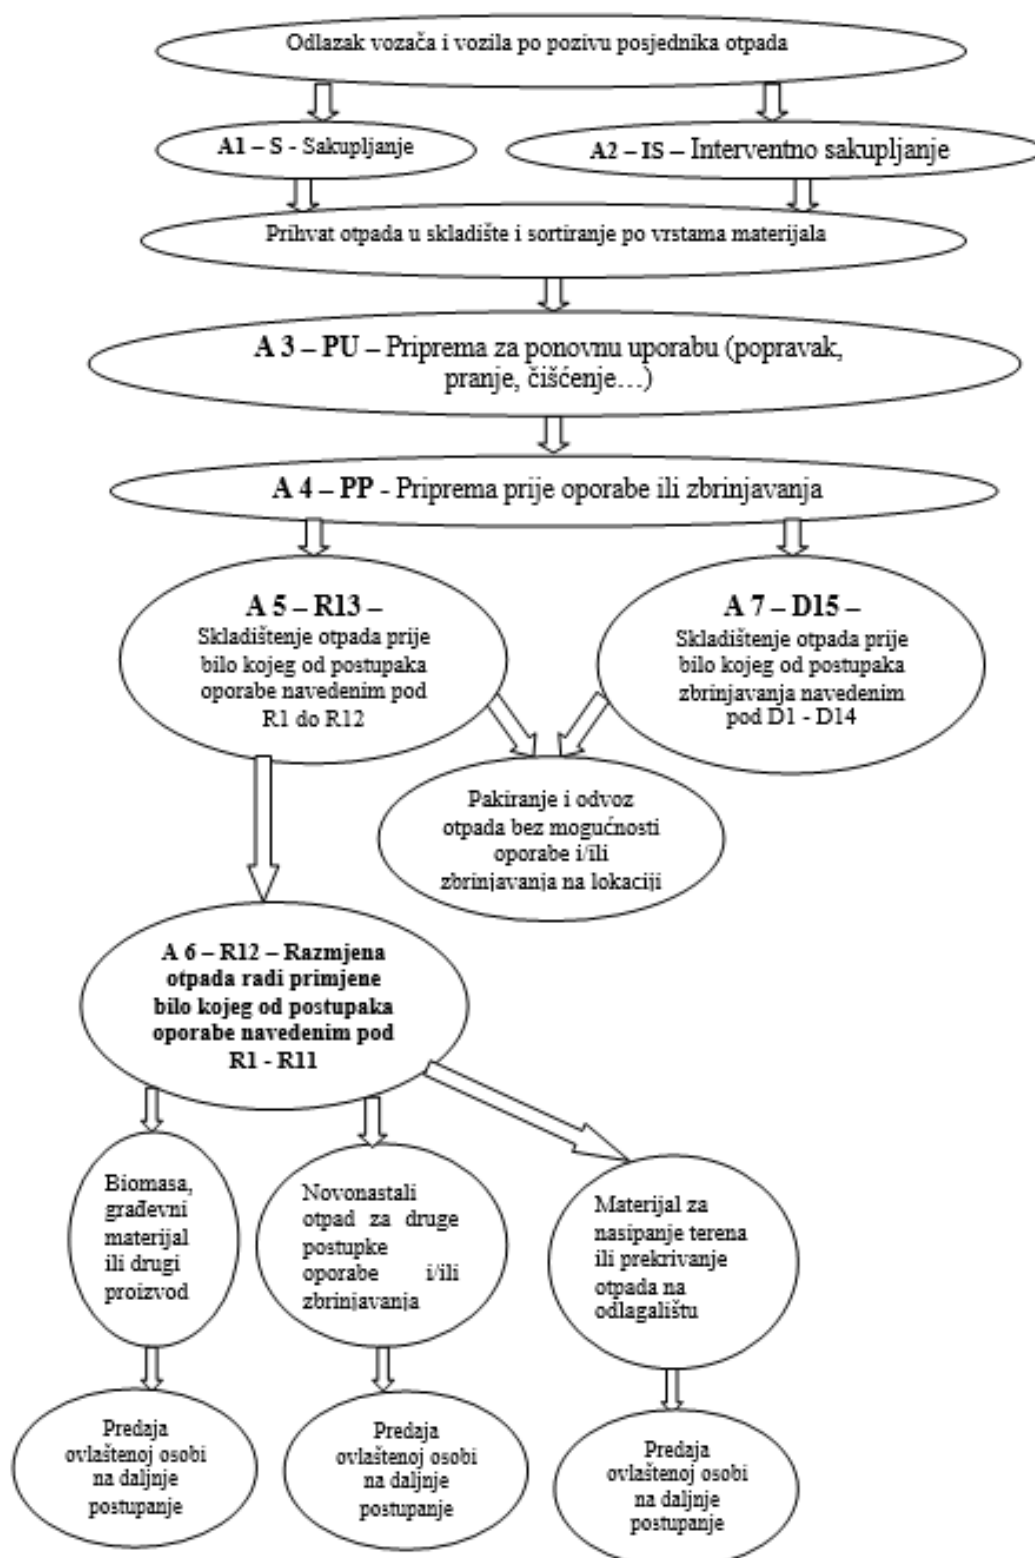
Odlazak vozača i vozila po pozivu posjednika otpada

A1 – S - Sakupljanje

A2 – IS – Interventno sakupljanje

Prihvat otpada u skladište i sortiranje po vrstama materijala

A 3 – PU – Priprema za ponovnu uporabu (popravak, pranje, čišćenje…)

A 4 – PP - Priprema prije oporabe ili zbrinjavanja

A 5 – R13 – Skladištenje otpada prije bilo kojeg od postupaka oporabe navedenim pod R1 do R12

A 7 – D15 – Skladištenje otpada prije bilo kojeg od postupaka zbrinjavanja navedenim pod D1 - D14

Pakiranje i odvoz otpada bez mogućnosti oporabe i/ili zbrinjavanja na lokaciji

A 6 – R12 – Razmjena otpada radi primjene bilo kojeg od postupaka oporabe navedenim pod R1 - R11

Biomasa, građevni materijal ili drugi proizvod

Novonastali otpad za druge postupke oporabe i/ili zbrinjavanja

Materijal za nasipanje terena ili prekrivanje otpada na odlagalištu

Predaja ovlaštenoj osobi na daljnje postupanje

Predaja ovlaštenoj osobi na daljnje postupanje

Predaja ovlaštenoj osobi na daljnje postupanje